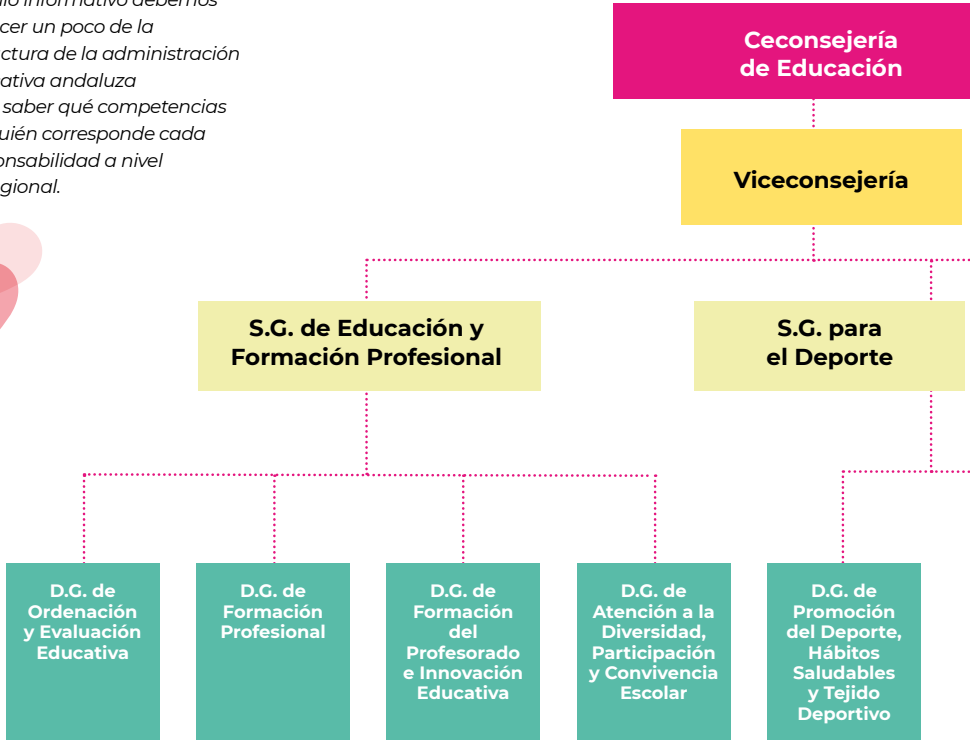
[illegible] informativo debemos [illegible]cer un poco de la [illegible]ctura de la administración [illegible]ativa andaluza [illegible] saber qué competencias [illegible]uién corresponde cada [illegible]onsabilidad a nivel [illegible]gional.

Ceconsejería de Educación

Viceconsejería

S.G. de Educación y Formación Profesional

S.G. para el Deporte

D.G. de Ordenación y Evaluación Educativa

D.G. de Formación Profesional

D.G. de Formación del Profesorado e Innovación Educativa

D.G. de Atención a la Diversidad, Participación y Convivencia Escolar

D.G. de Promoción del Deporte, Hábitos Saludables y Tejido Deportivo